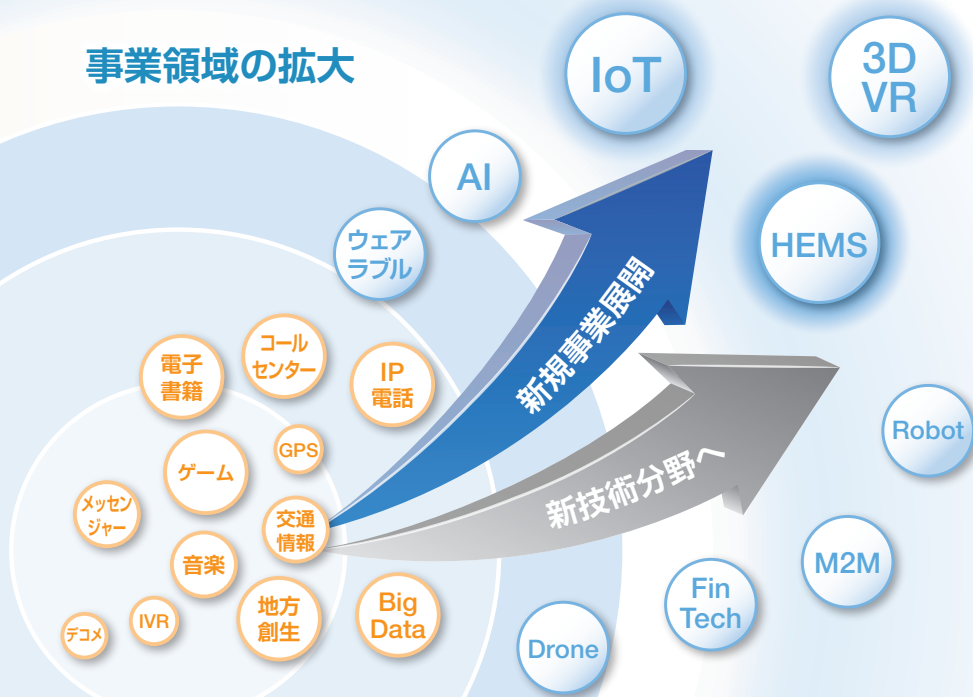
事業領域の拡大

IoT

3D VR

AI

HEMS

ウェアラブル

新規事業展開

コールセンター

電子書籍

IP電話

Robot

ゲーム

GPS

新技術分野へ

メッセンジャー

交通情報

M2M

音楽

Fin Tech

地方創生

Big Data

デコメ

IVR

Drone